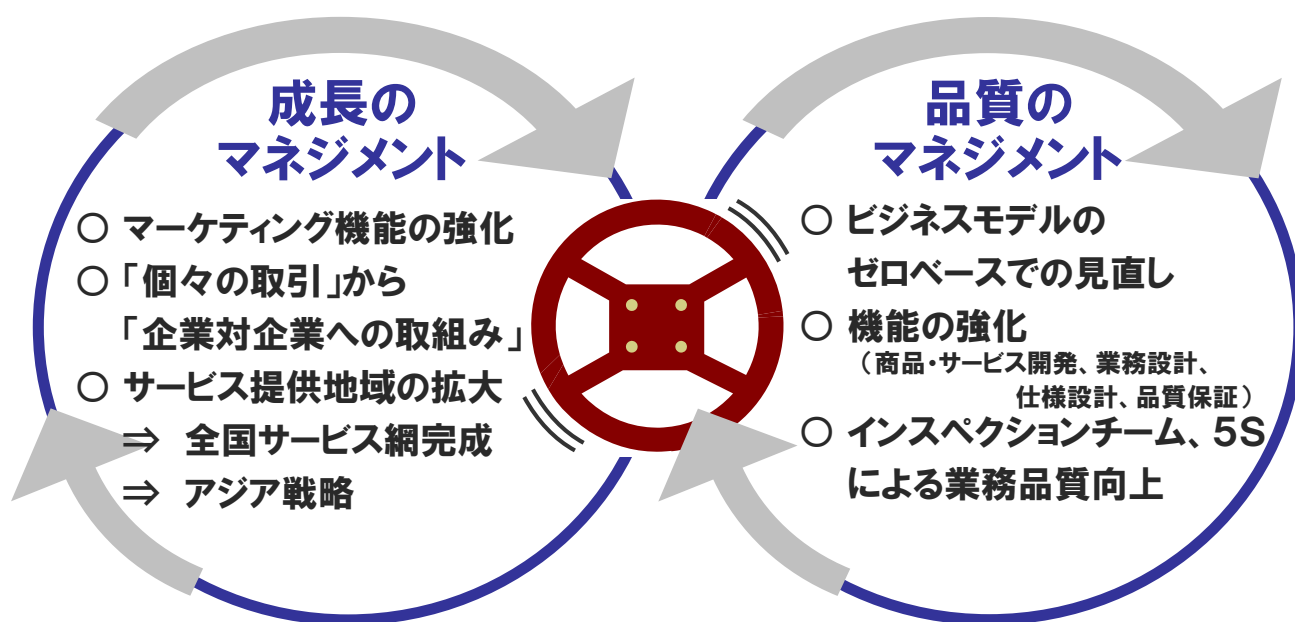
成長の
マネジメント

○ マーケティング機能の強化
○「個々の取引」から
「企業対企業への取組み」
○ サービス提供地域の拡大
⇒ 全国サービス網完成
⇒ アジア戦略

品質の
マネジメント

○ ビジネスモデルの
ゼロベースでの見直し
○ 機能の強化
（商品・サービス開発、業務設計、
仕様設計、品質保証）
○ インスペクションチーム、5S
による業務品質向上